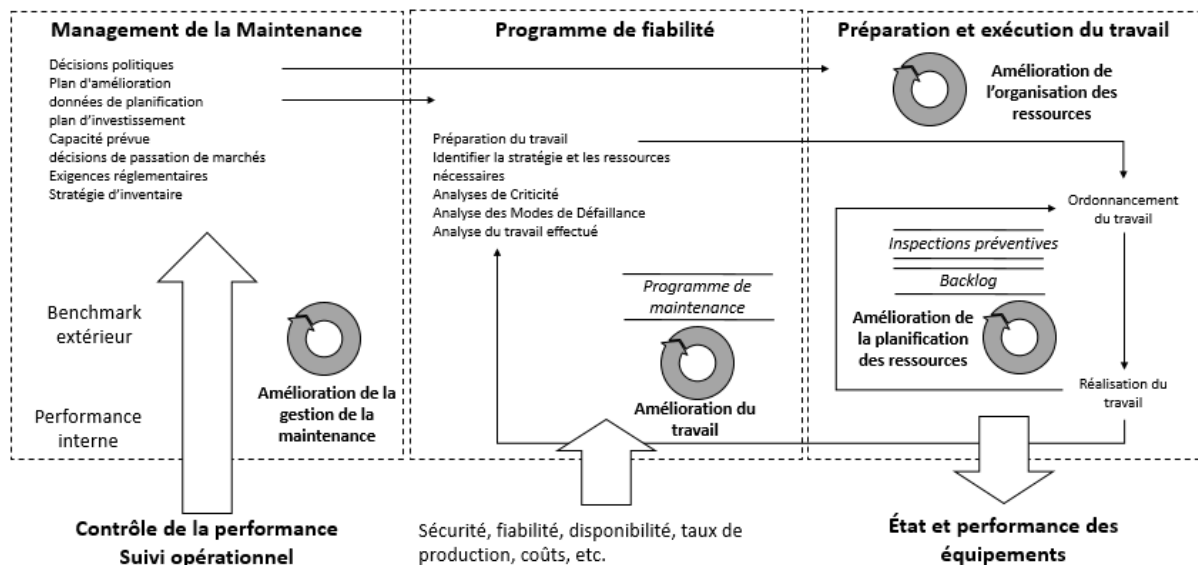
Management de la Maintenance

Décisions politiques
Plan d'amélioration
données de planification
plan d'investissement
Capacité prévue
décisions de passation de marchés
Exigences réglementaires
Stratégie d'inventaire

Benchmark extérieur

Performance interne

Amélioration de la gestion de la maintenance

Programme de fiabilité

Préparation du travail
Identifier la stratégie et les ressources nécessaires
Analyses de Criticité
Analyse des Modes de Défaillance
Analyse du travail effectué

Programme de maintenance

Amélioration du travail

Préparation et exécution du travail

Amélioration de l'organisation des ressources

Ordonnancement du travail

Inspections préventives

Backlog

Amélioration de la planification des ressources

Réalisation du travail

Contrôle de la performance
Suivi opérationnel

Sécurité, fiabilité, disponibilité, taux de production, coûts, etc.

État et performance des équipements